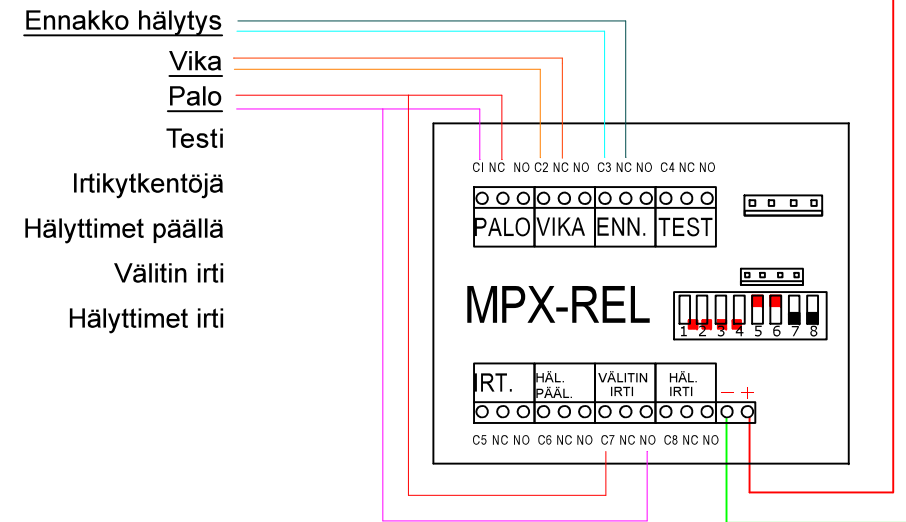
Ennakko hälytys
Vika
Palo
Testi
Irtikytkentöjä
Hälyttimet päällä
Välitin irti
Hälyttimet irti

CI NC NO C2 NC NO C3 NC NO C4 NC NO

PALO VIKA ENN. TEST

MPX-REL

1 2 3 4 5 6 7 8

IRT. HÄL. PÄÄL. VÄLITIN IRTI HÄL. IRTI − +

C5 NC NO C6 NC NO C7 NC NO C8 NC NO